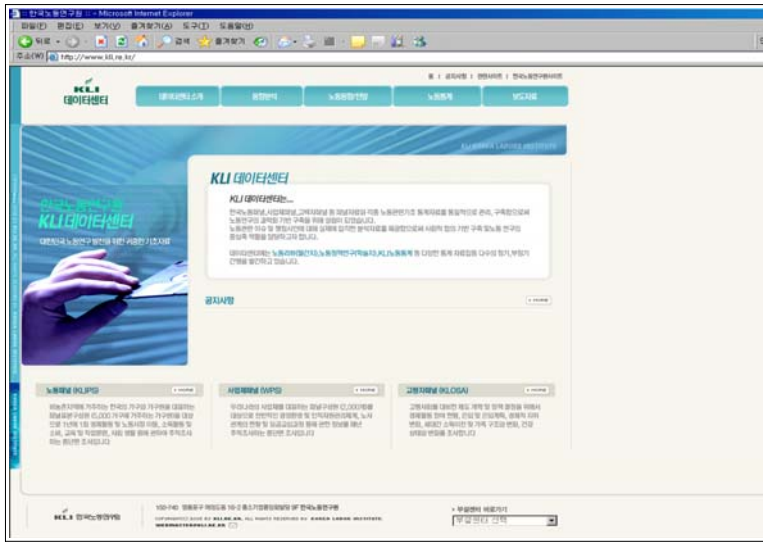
한국노동연구원 :: - Microsoft Internet Explorer

파일(F) 편집(E) 보기(V) 즐겨찾기(A) 도구(T) 도움말(H)

뒤로 검색 즐겨찾기

주소(D) http://www.kli.re.kr/

홈 | 공지사항 | 영문사이트 | 한국노동연구원사이트

KLI 데이터센터

데이터센터소개 | 통합검색 | 노동정책연구 | 노동통계 | 보도자료

KLI KOREA LABOR INSTITUTE

한국노동연구원 KLI 데이터센터

대한민국 노동연구 발전을 위한 귀중한 기초자료

KLI 데이터센터

KLI 데이터센터는...

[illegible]

공지사항 more

노동패널 (KLIPS) more

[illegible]

사업체패널 (WPS) more

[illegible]

고령자패널 (KLOSA) more

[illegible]

KLI 한국노동연구원

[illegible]

부설센터 바로가기

부설센터 선택